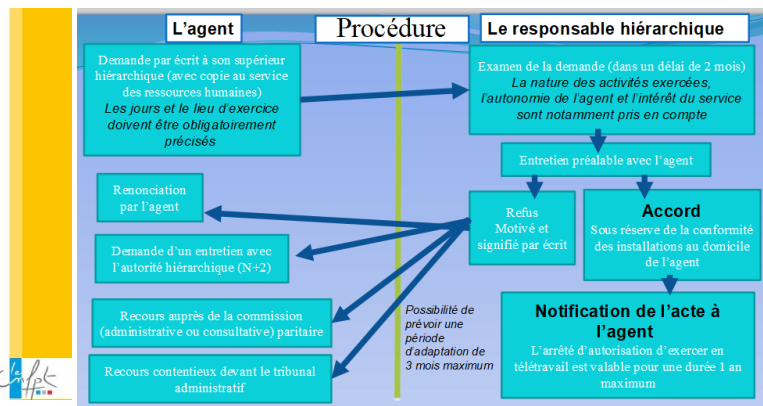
L'agent

Procédure

Le responsable hiérarchique

Demande par écrit à son supérieur hiérarchique (avec copie au service des ressources humaines)
Les jours et le lieu d'exercice doivent être obligatoirement précisés

Examen de la demande (dans un délai de 2 mois)
La nature des activités exercées, l'autonomie de l'agent et l'intérêt du service sont notamment pris en compte

Entretien préalable avec l'agent

Renonciation par l'agent

Refus Motivé et signifié par écrit

Accord
Sous réserve de la conformité des installations au domicile de l'agent

Demande d'un entretien avec l'autorité hiérarchique (N+2)

Recours auprès de la commission (administrative ou consultative) paritaire

Possibilité de prévoir une période d'adaptation de 3 mois maximum

Notification de l'acte à l'agent
L'arrêté d'autorisation d'exercer en télétravail est valable pour une durée 1 an maximum

Recours contentieux devant le tribunal administratif

cnfpt